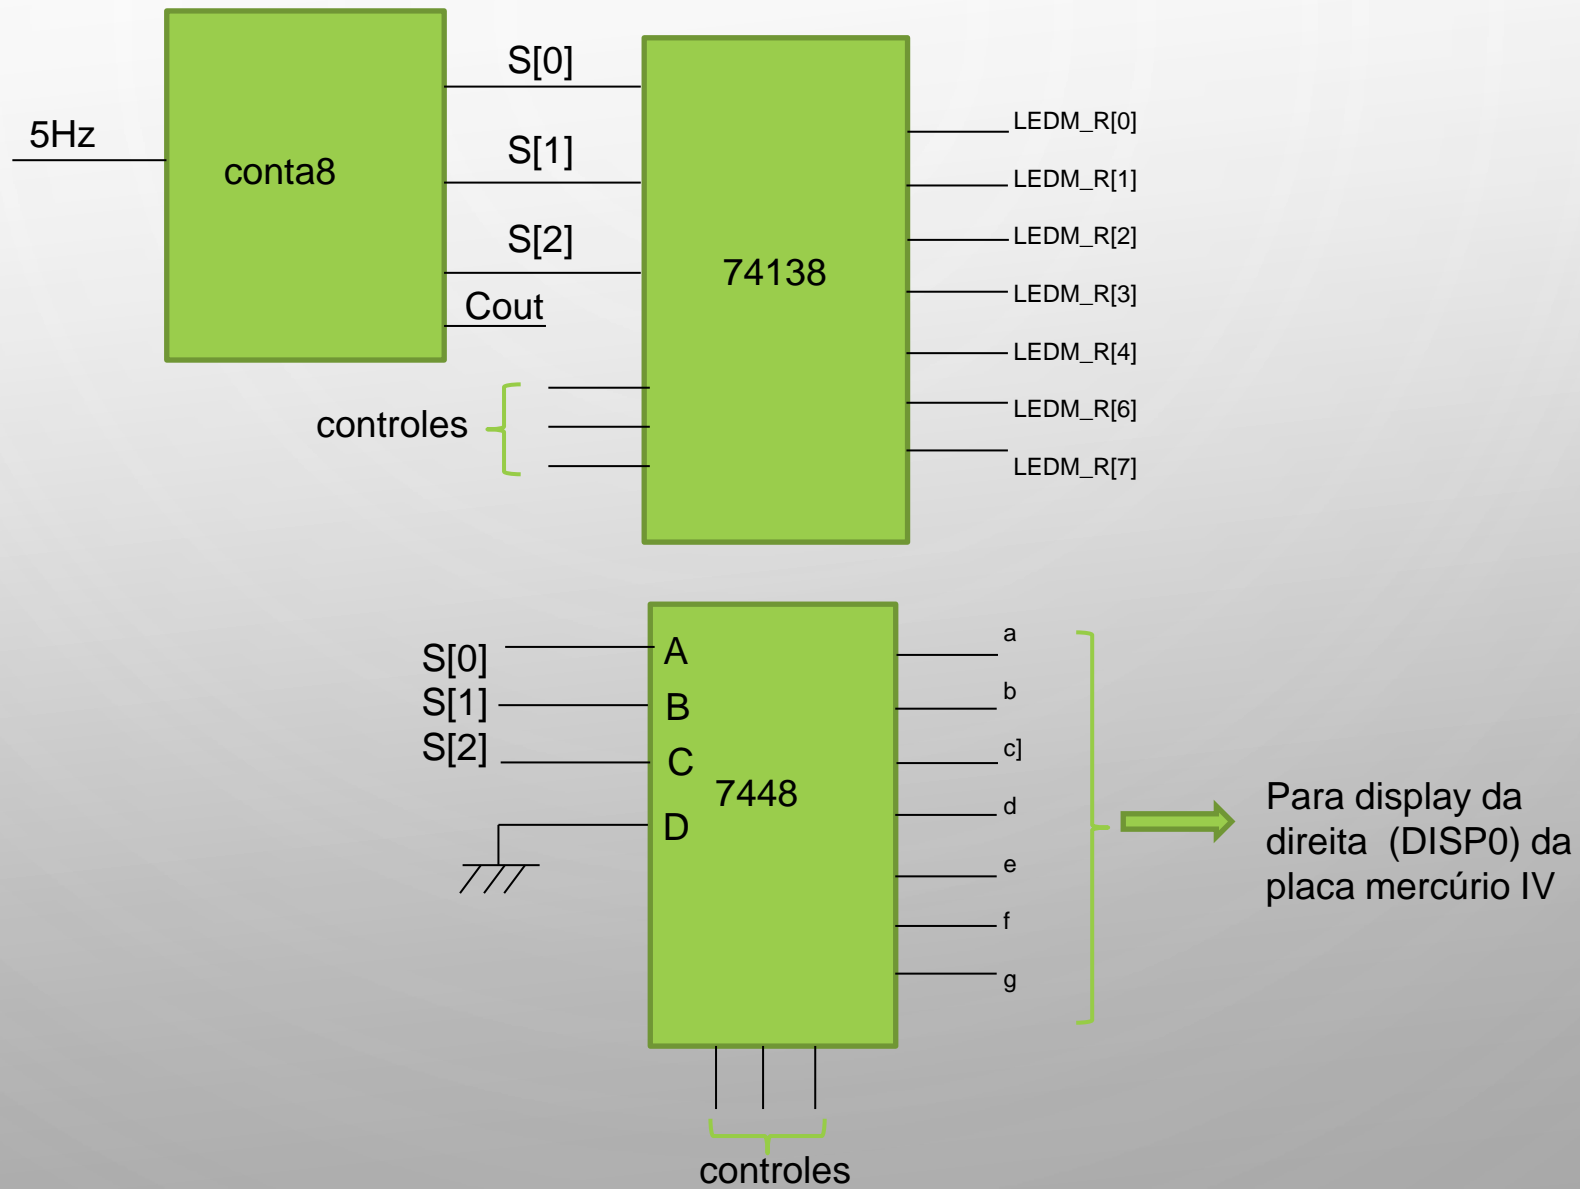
5Hz

conta8

S[0]

S[1]

S[2]

Cout

74138

LEDM_R[0]
LEDM_R[1]
LEDM_R[2]
LEDM_R[3]
LEDM_R[4]
LEDM_R[6]
LEDM_R[7]

controles

S[0]
S[1]
S[2]

A
B
C
D

7448

a
b
c]
d
e
f
g

Para display da direita (DISP0) da placa mercúrio IV

controles